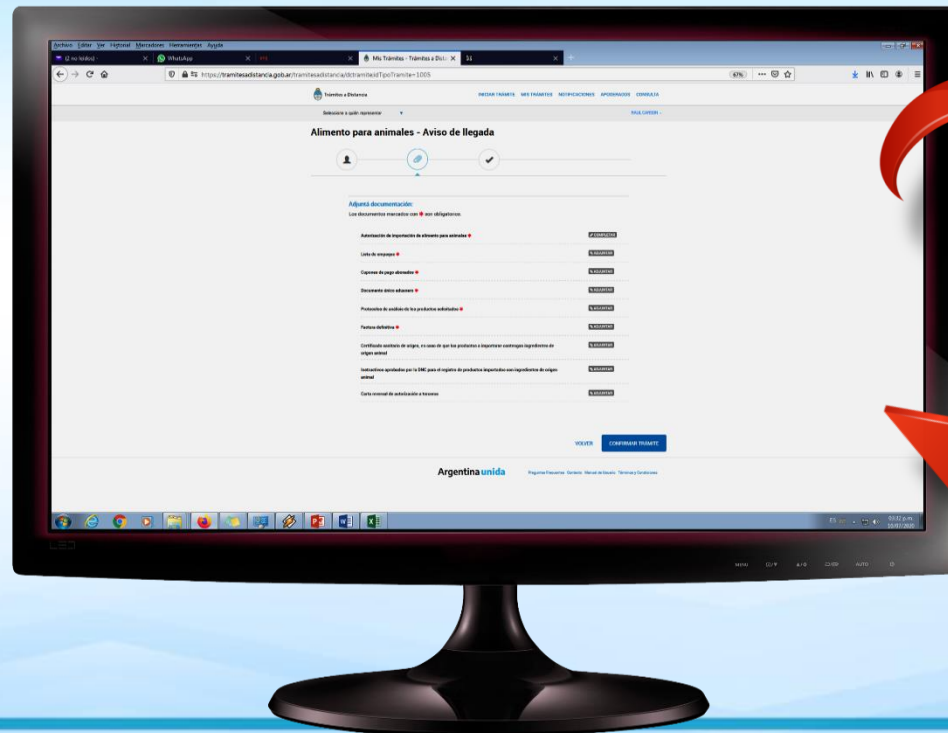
Archivo Editar Ver Historial Marcadores Herramientas Ayuda

(2 no leídos) WhatsApp Mis Trámites - Trámites a Dist

https://tramitesadistancia.gob.ar/tramitesadistancia/dctramite/idTipoTramite=1005

67%

Trámites a Distancia

INICIAR TRÁMITE MIS TRÁMITES NOTIFICACIONES APODERADOS CONSULTA

Seleccione a quién representar

Alimento para animales - Aviso de llegada

Adjuntá documentación:

Los documentos marcados con ● son obligatorios.

| | |
|---|---|
| Autorización de importación de alimento para animales ● | COMPLETAR |
| Lista de empaque ● | ADJUNTAR |
| Copones de pago abonados ● | ADJUNTAR |
| Documento datos aduanero ● | ADJUNTAR |
| Protocolos de análisis de los productos autorizados ● | ADJUNTAR |
| Factura definitiva ● | ADJUNTAR |
| Certificado sanitario de origen, en caso de que los productos a importar contengan ingredientes de origen animal | ADJUNTAR |
| Instructivo aprobado por la DNE para el registro de productos importados con ingredientes de origen animal | ADJUNTAR |
| Carta notarial de autorización a terceros | ADJUNTAR |

VOLVER CONFIRMAR TRÁMITE

Argentina unida

Preguntas Frecuentes Contacto Manual de Usuario Términos y Condiciones

MENU AUTO